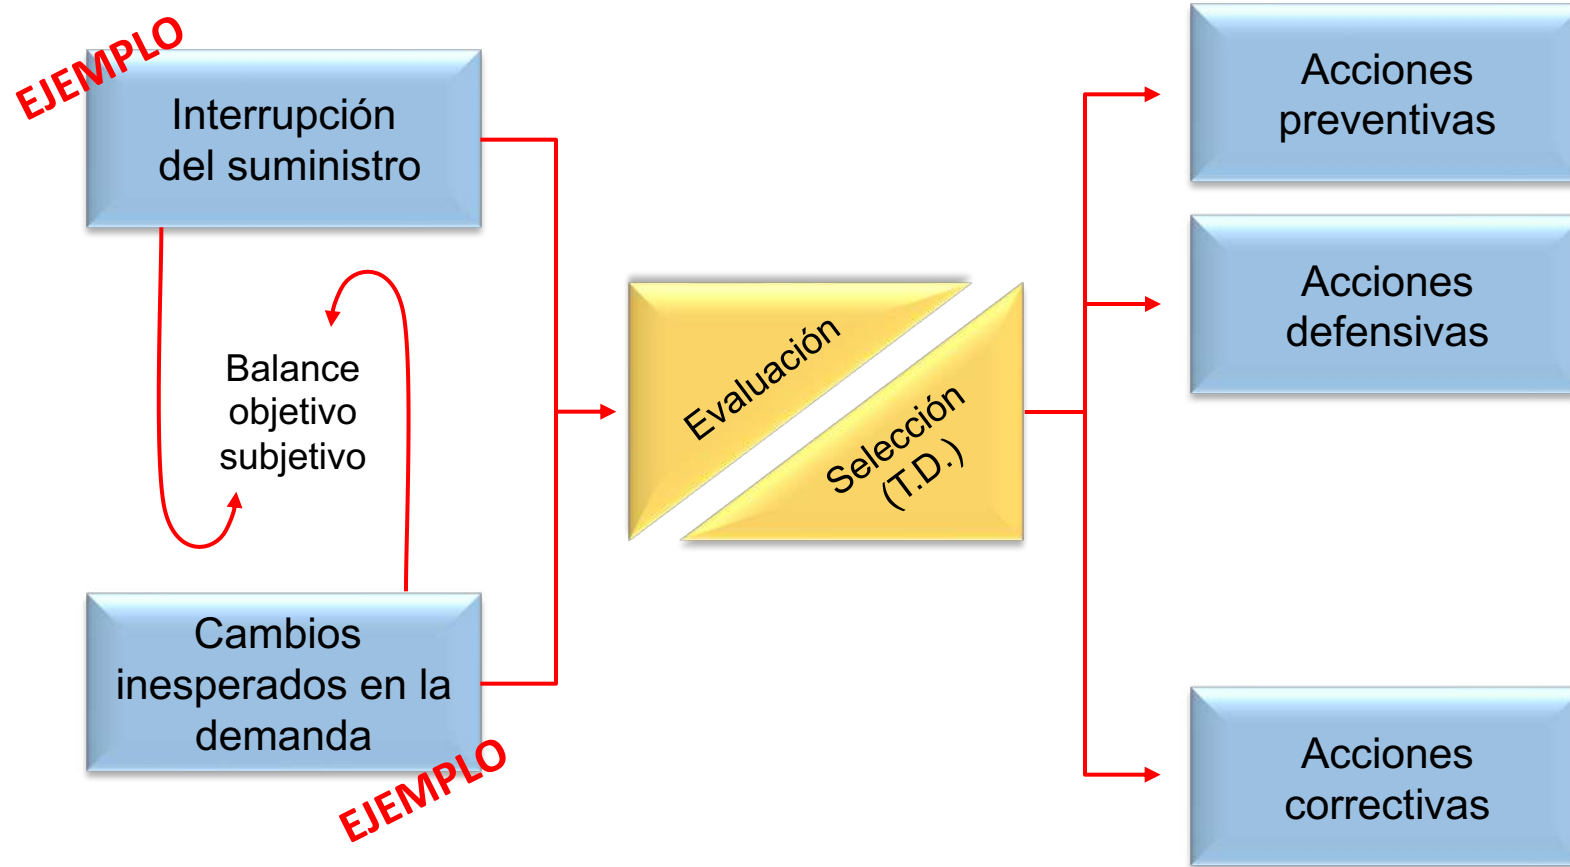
EJEMPLO

Interrupción del suministro

Balance objetivo subjetivo

Cambios inesperados en la demanda

EJEMPLO

Evaluación

Selección (T.D.)

Acciones preventivas

Acciones defensivas

Acciones correctivas